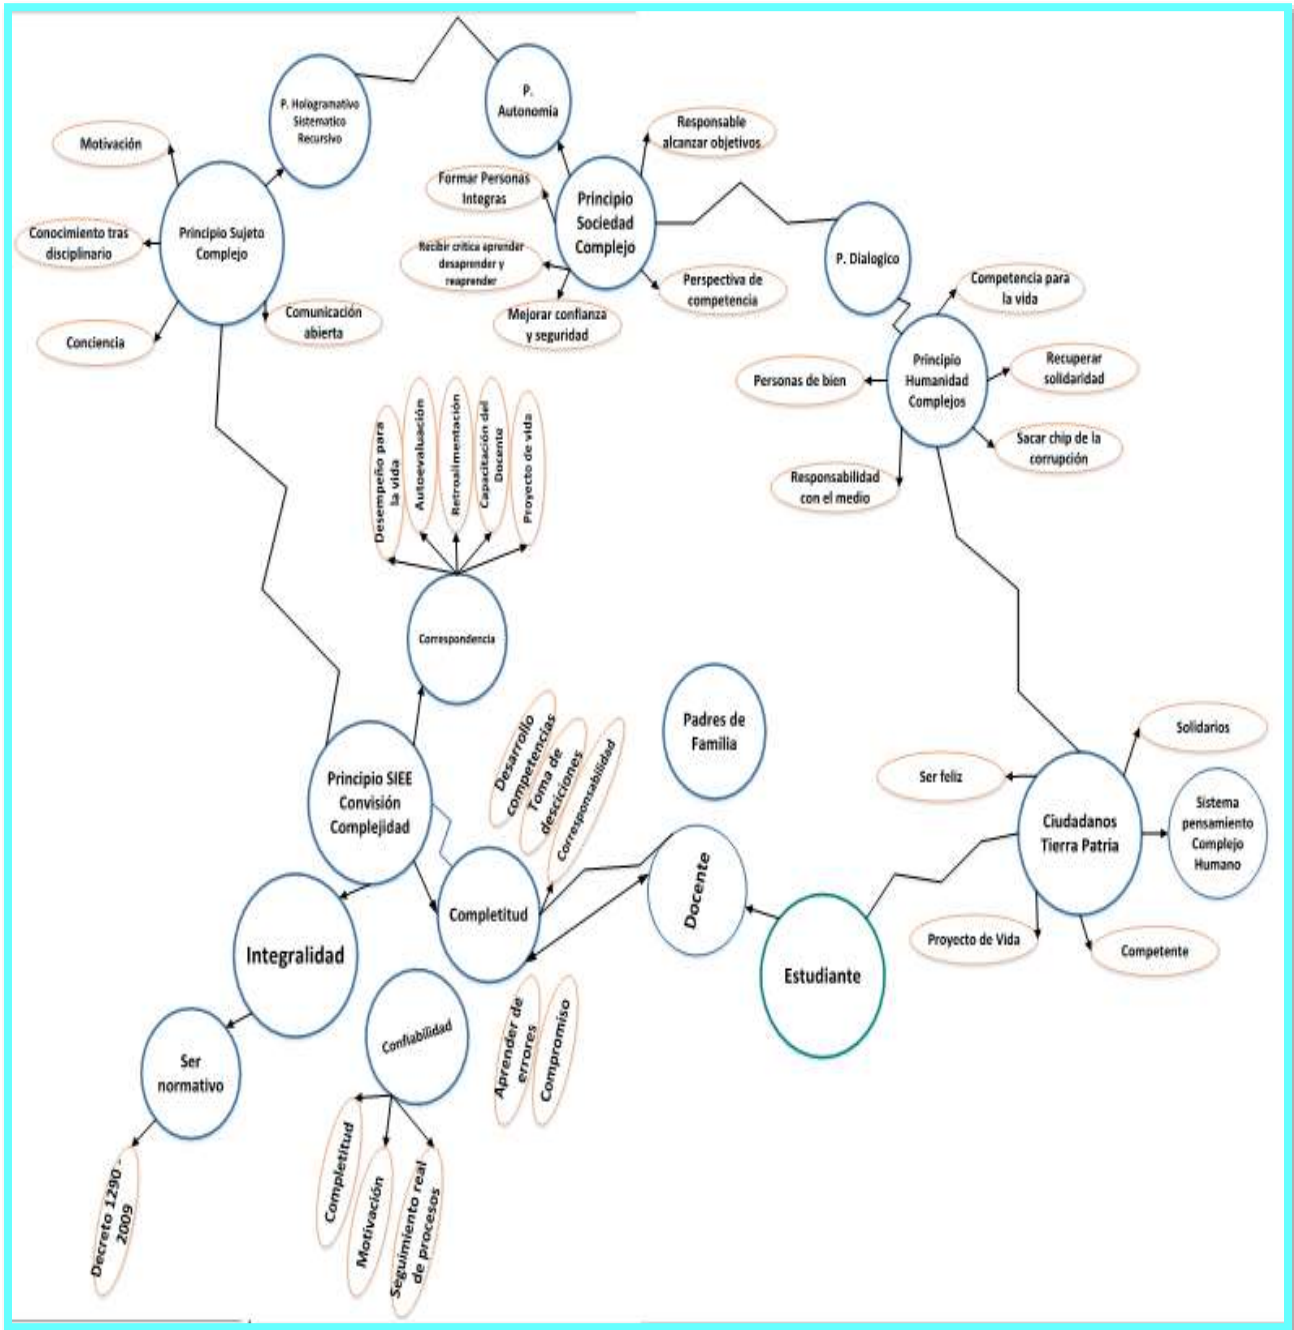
P. Hologramativo Sistematico Recursivo

P. Autonomia

Motivación

Principio Sujeto Complejo

Conocimiento tras disciplinario

Comunicación abierta

Conciencia

Responsable alcanzar objetivos

Formar Personas Integras

Principio Sociedad Complejo

Recibir crítica aprender desaprender y reaprender

Mejorar confianza y seguridad

Perspectiva de competencia

P. Dialogico

Competencia para la vida

Principio Humanidad Complejos

Personas de bien

Recuperar solidaridad

Sacar chip de la corrupción

Responsabilidad con el medio

Desempeño para la vida

Autoevaluación

Retroalimentación

Capacitación del Docente

Proyecto de vida

Correspondencia

Padres de Familia

Desarrollo competencias

Toma de desciciones

Corresponsabilidad

Principio SIEE Convisión Complejidad

Completitud

Docente

Solidarios

Ser feliz

Ciudadanos Tierra Patria

Sistema pensamiento Complejo Humano

Integralidad

Estudiante

Proyecto de Vida

Competente

Confiabilidad

Aprender de errores

Compromiso

Ser normativo

Decreto 1290 - 2009

Completitud

Motivación

Seguimiento real de procesos